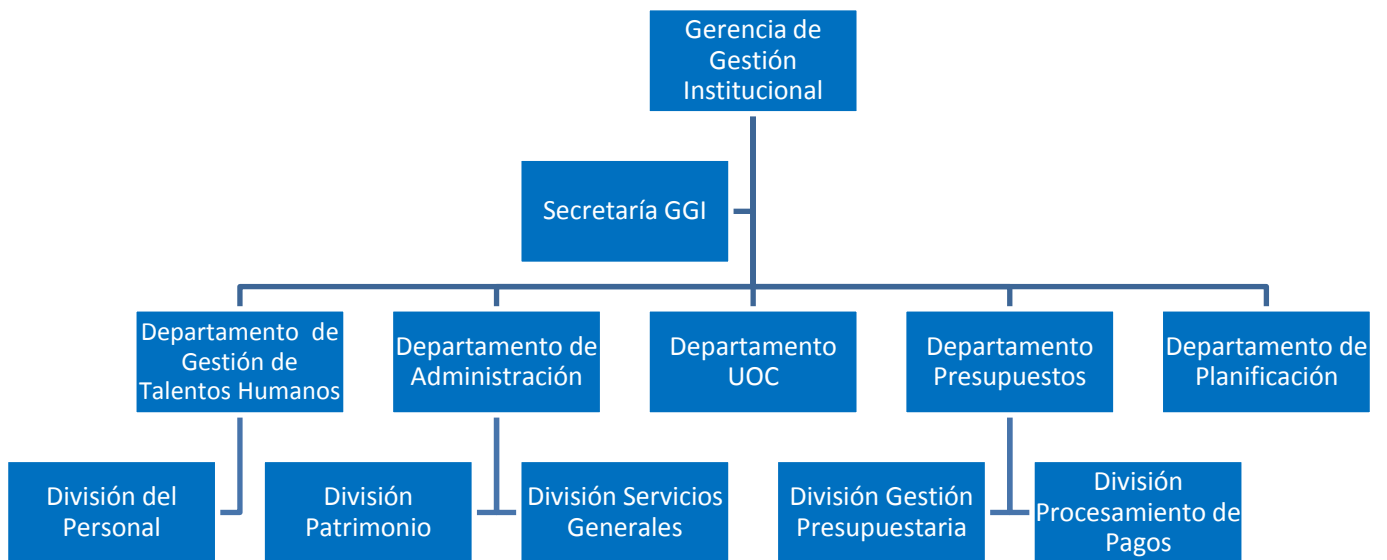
Gerencia de Gestión Institucional

Secretaría GGI

Departamento de Gestión de Talentos Humanos

Departamento de Administración

Departamento UOC

Departamento Presupuestos

Departamento de Planificación

División del Personal

División Patrimonio

División Servicios Generales

División Gestión Presupuestaria

División Procesamiento de Pagos